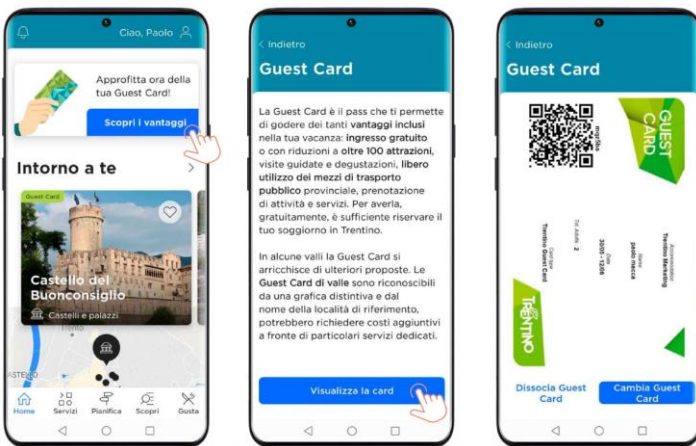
Ciao, Paolo

Approfitta ora della tua Guest Card!

Scopri i vantaggi

Intorno a te

Guest Card

Castello del Buonconsiglio

Castelli e palazzi

Trento

Home Servizi Pianifica Scopri Gusta

< Indietro

Guest Card

La Guest Card è il pass che ti permette di godere dei tanti vantaggi inclusi nella tua vacanza: ingresso gratuito o con riduzioni a oltre 100 attrazioni, visite guidate e degustazioni, libero utilizzo dei mezzi di trasporto pubblico provinciale, prenotazione di attività e servizi. Per averla, gratuitamente, è sufficiente riservare il tuo soggiorno in Trentino.

In alcune valli la Guest Card si arricchisce di ulteriori proposte. Le Guest Card di valle sono riconoscibili da una grafica distintiva e dal nome della località di riferimento, potrebbero richiedere costi aggiuntivi a fronte di particolari servizi dedicati.

Visualizza la card

< Indietro

Guest Card

GUEST CARD

TRENTINO

Accomodation Trentino Marketing

Name paolo rosso

Date 30/06 - 12/06

N. Adulti 2

Card type Trentino Guest Card

Dissocia Guest Card

Cambia Guest Card